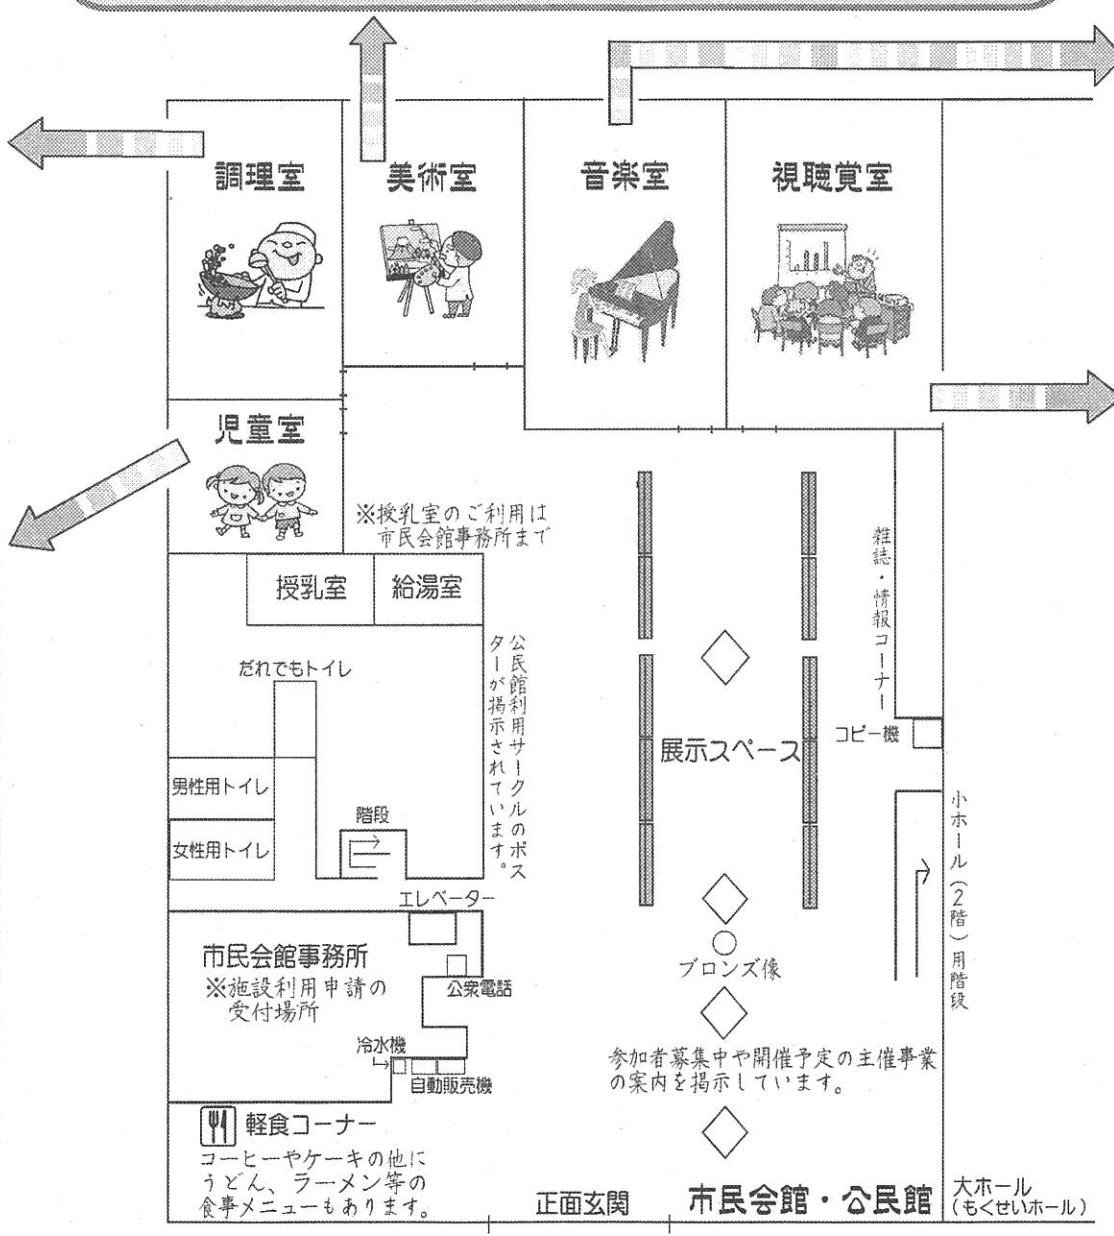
調理室

美術室

音楽室

視聴覚室

児童室

※授乳室のご利用は市民会館事務所まで

授乳室

給湯室

雑誌・情報コーナー

公民館利用サークルのポスターが掲示されています。

だれでもトイレ

展示スペース

コピー機

男性用トイレ

女性用トイレ

階段

小ホール（2階）用階段

エレベーター

市民会館事務所
※施設利用申請の受付場所

公衆電話

ブロンズ像

冷水機

自動販売機

参加者募集中や開催予定の主催事業の案内を掲示しています。

軽食コーナー
コーヒーやケーキの他にうどん、ラーメン等の食事メニューもあります。

正面玄関

市民会館・公民館

大ホール
（もくせいホール）